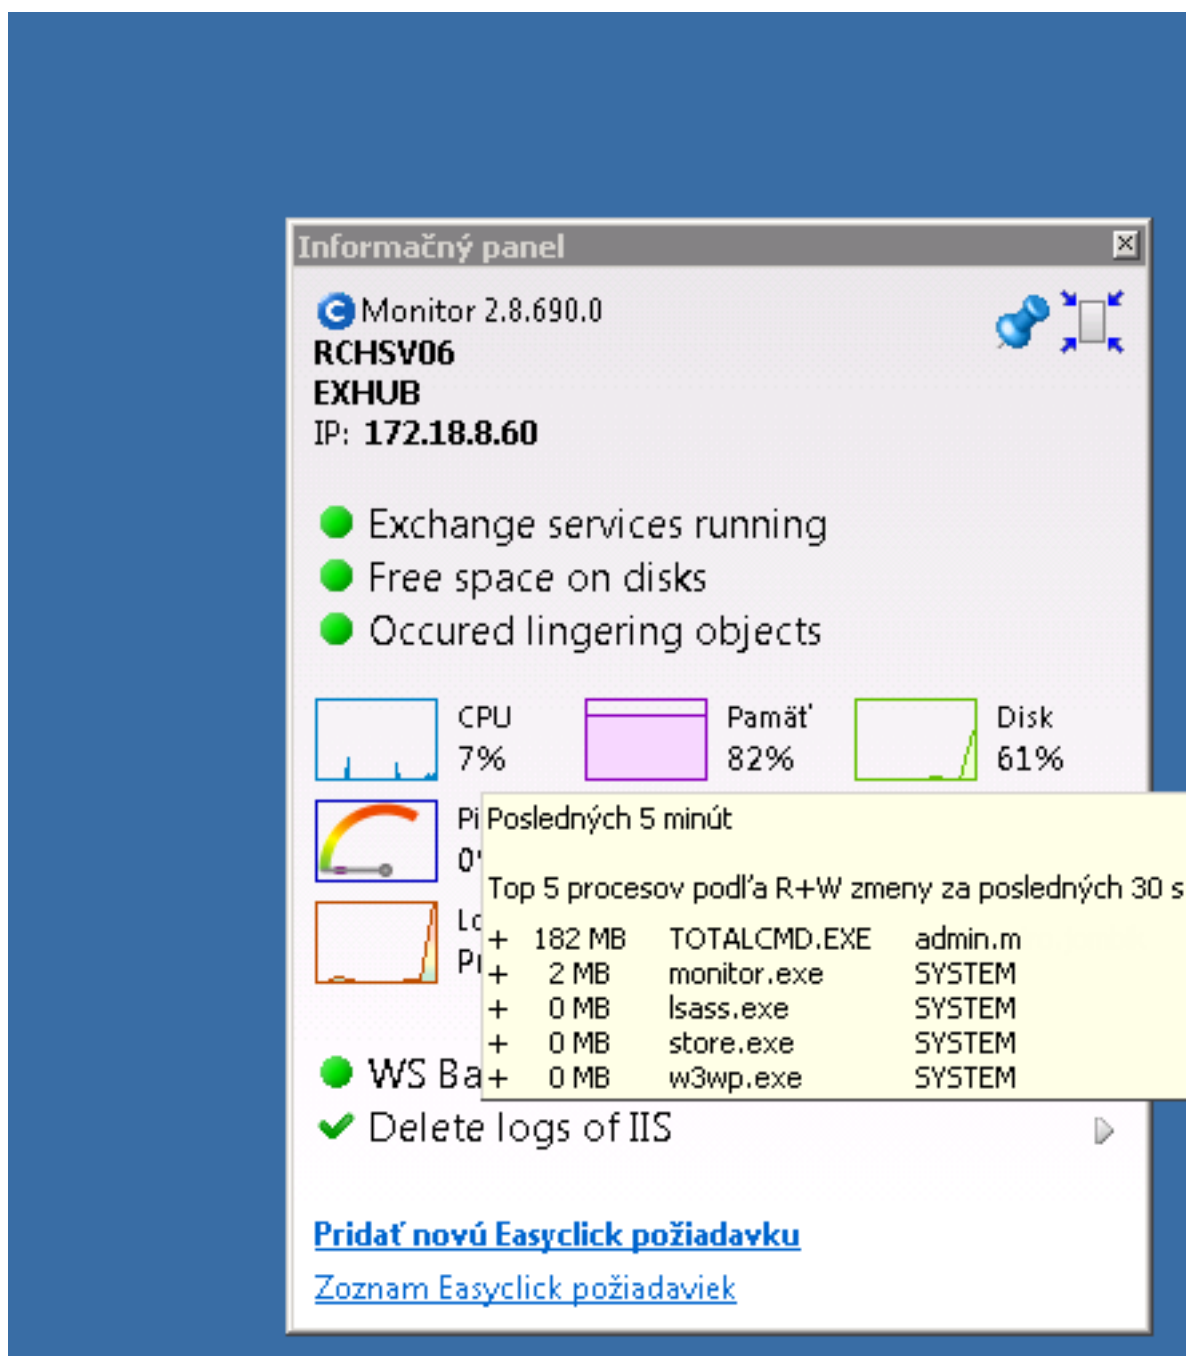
Informačný panel

Monitor 2.8.690.0
RCHSV06
EXHUB
IP: 172.18.8.60

Exchange services running
Free space on disks
Occured lingering objects

CPU
7%

Pamäť
82%

Disk
61%

Pi
0

Lo
Pr

Posledných 5 minút

Top 5 procesov podľa R+W zmeny za posledných 30 s

| | | | |
|---|---|---|---|
| + | 182 MB | TOTALCMD.EXE | admin.m |
| + | 2 MB | monitor.exe | SYSTEM |
| + | 0 MB | lsass.exe | SYSTEM |
| + | 0 MB | store.exe | SYSTEM |
| + | 0 MB | w3wp.exe | SYSTEM |

WS Ba
Delete logs of IIS

Pridať novú Easyclick požiadavku
Zoznam Easyclick požiadaviek